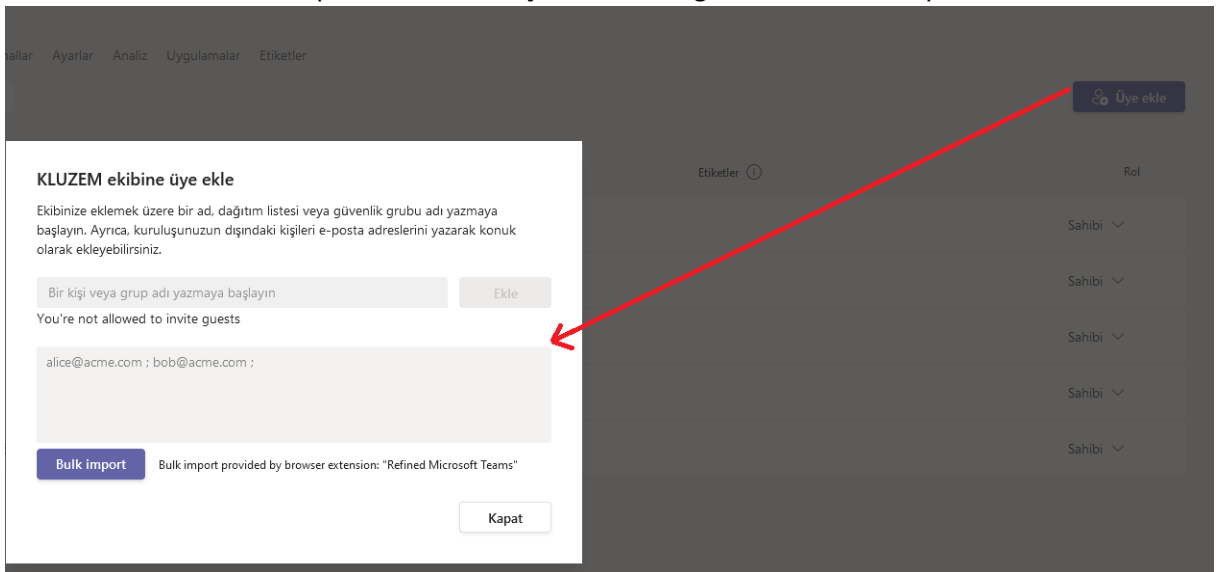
nallar Ayarlar Analiz Uygulamalar Etiketler

Üye ekle

Etiketler

Rol

KLUZEM ekibine üye ekle

Ekibinize eklemek üzere bir ad, dağıtım listesi veya güvenlik grubu adı yazmaya başlayın. Ayrıca, kuruluşunuzun dışındaki kişileri e-posta adreslerini yazarak konuk olarak ekleyebilirsiniz.

Bir kişi veya grup adı yazmaya başlayın

Ekle

You're not allowed to invite guests

alice@acme.com ; bob@acme.com ;

Bulk import

Bulk import provided by browser extension: "Refined Microsoft Teams"

Kapat

Sahibi

Sahibi

Sahibi

Sahibi

Sahibi